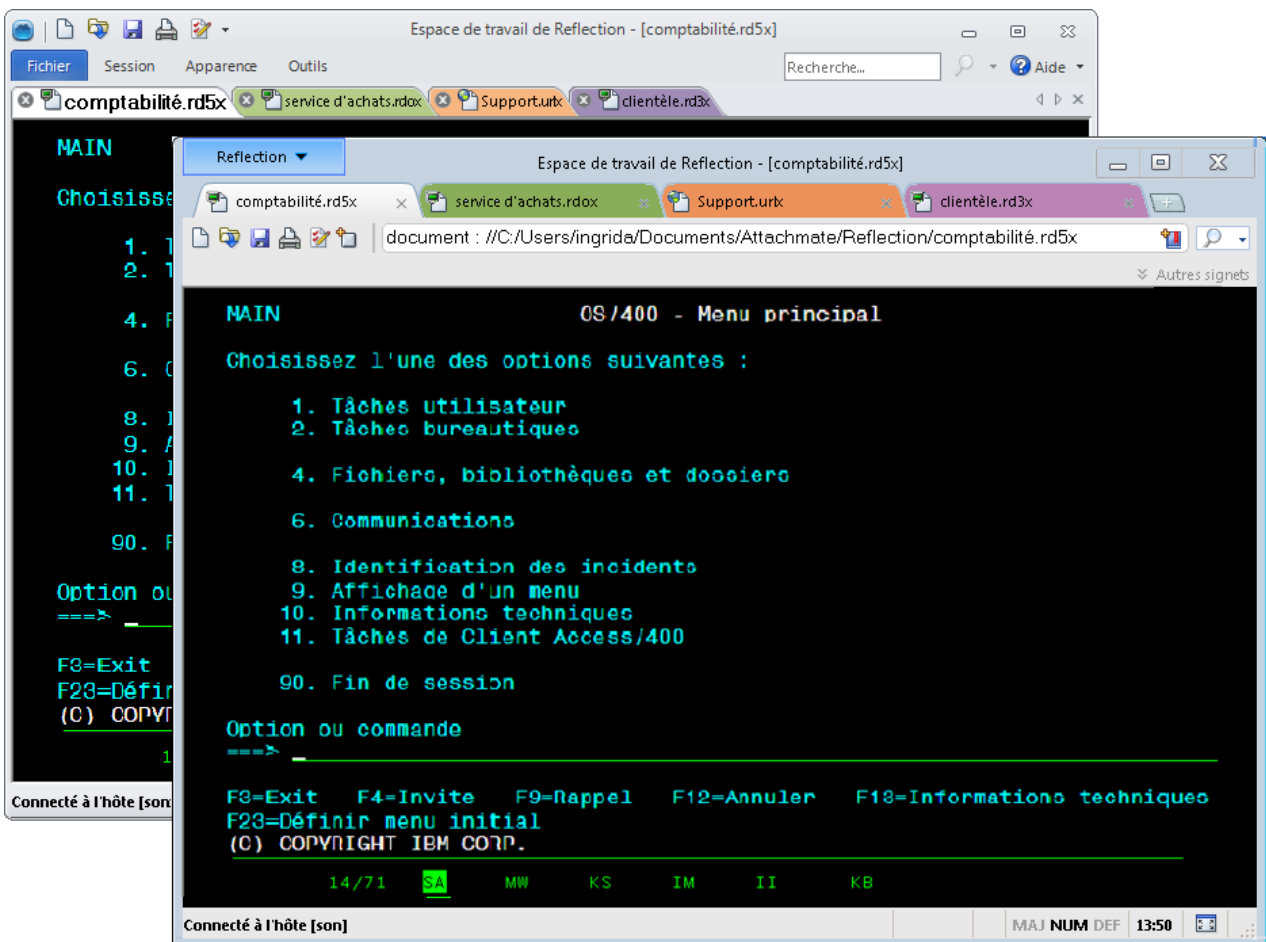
Espace de travail de Reflection - [comptabilité.rd5x]

Fichier Session Apparence Outils

Recherche... Aide

comptabilité.rd5x service d'achats.rdox Support.urlx clientèle.rd3x

MAIN

Choisisse

1. T
2. T

4. F

6. C

8. I
9. A
10. I
11. T

90. F

Option ou
===> _

F3=Exit
F23=Défin
(C) COPYR

1

Connecté à l'hôte [son]

Reflection

Espace de travail de Reflection - [comptabilité.rd5x]

comptabilité.rd5x service d'achats.rdox Support.urlx clientèle.rd3x

document : //C:/Users/ingrida/Documents/Attachmate/Reflection/comptabilité.rd5x

Autres signets

MAIN OS/400 - Menu principal

Choisissez l'une des options suivantes :

1. Tâches utilisateur
2. Tâches bureautiques

4. Fichiers, bibliothèques et dossiers

6. Communications

8. Identification des incidents
9. Affichage d'un menu
10. Informations techniques
11. Tâches de Client Access/400

90. Fin de session

Option ou commande
===> _

F3=Exit F4=Invite F9=Rappel F12=Annuler F13=Informations techniques
F23=Définir menu initial
(C) COPYRIGHT IBM CORP.

14/71 SA MW KS IM II KB

Connecté à l'hôte [son]

MAJ NUM DEF 13:50